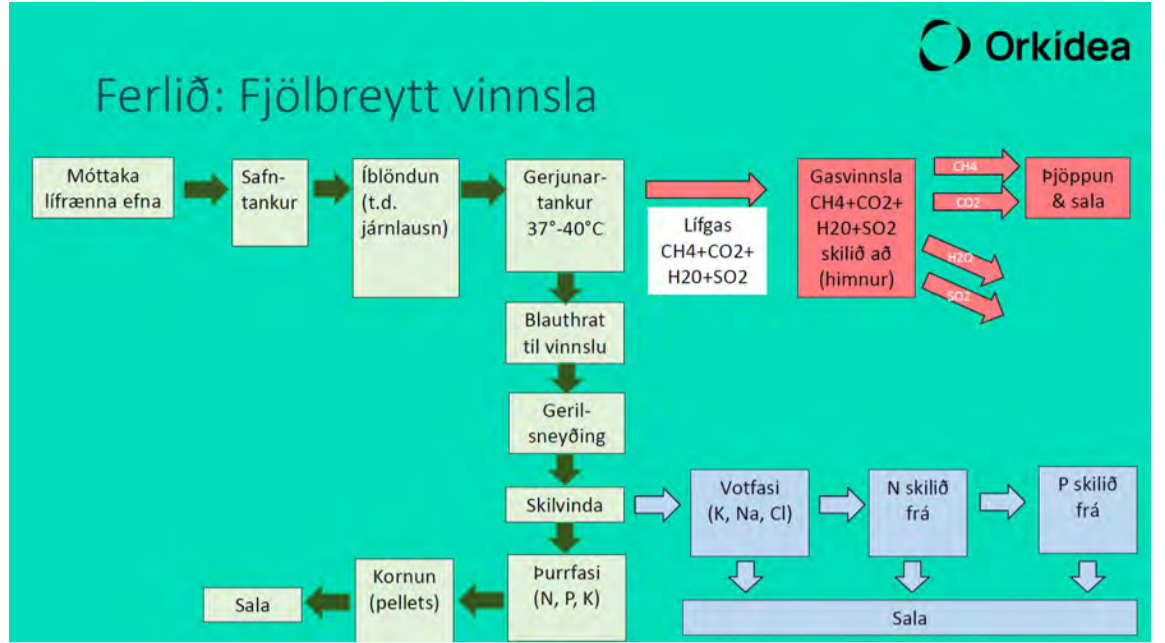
Orkídea

Ferlið: Fjölbreytt vinnsla

Móttaka lífrænna efna

Safntankur

Íblöndun (t.d. járnlausn)

Gerjunartankur 37°-40°C

Lífgas CH4+CO2+ H20+SO2

Gasvinnsla CH4+CO2+ H20+SO2 skilið að (himnur)

CH4

CO2

H2O

SO2

Þjöppun & sala

Blauthrat til vinnslu

Gerilsneyðing

Skilvinda

Votfasi (K, Na, Cl)

N skilið frá

P skilið frá

Þurrfasi (N, P, K)

Kornun (pellets)

Sala

Sala